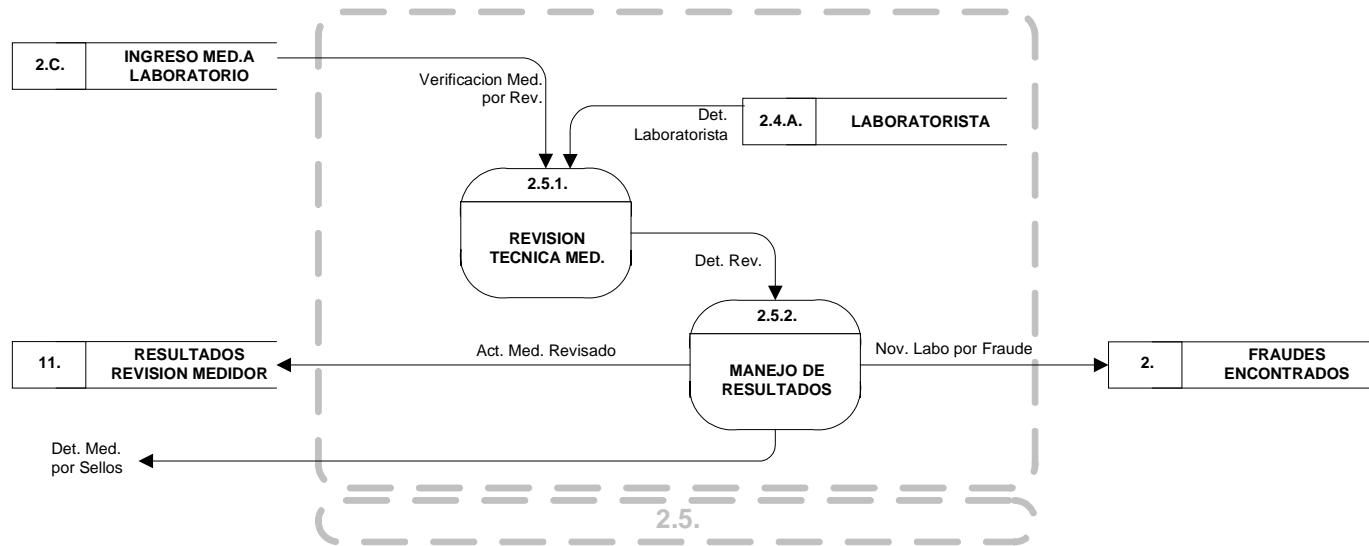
2.C. INGRESO MED.A LABORATORIO

Verificacion Med. por Rev.

Det. Laboratorista

2.4.A. LABORATORISTA

2.5.1.

REVISION TECNICA MED.

Det. Rev.

2.5.2.

MANEJO DE RESULTADOS

11. RESULTADOS REVISION MEDIDOR

Act. Med. Revisado

Nov. Labo por Fraude

2. FRAUDES ENCONTRADOS

Det. Med. por Sellos

2.5.